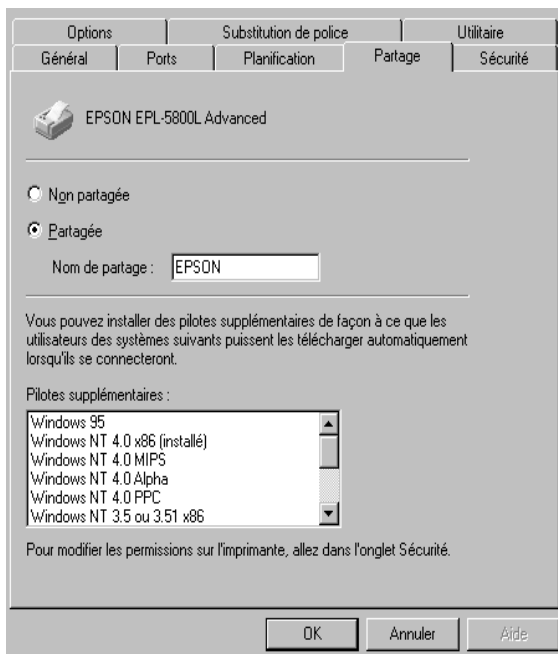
Options
Substitution de police
Utilitaire
Général
Ports
Planification
Partage
Sécurité

EPSON EPL-5800L Advanced

Non partagée

Partagée

Nom de partage : EPSON

Vous pouvez installer des pilotes supplémentaires de façon à ce que les utilisateurs des systèmes suivants puissent les télécharger automatiquement lorsqu'ils se connecteront.

Pilotes supplémentaires :

Windows 95
Windows NT 4.0 x86 (installé)
Windows NT 4.0 MIPS
Windows NT 4.0 Alpha
Windows NT 4.0 PPC
Windows NT 3.5 ou 3.51 x86

Pour modifier les permissions sur l'imprimante, allez dans l'onglet Sécurité.

OK
Annuler
Aide